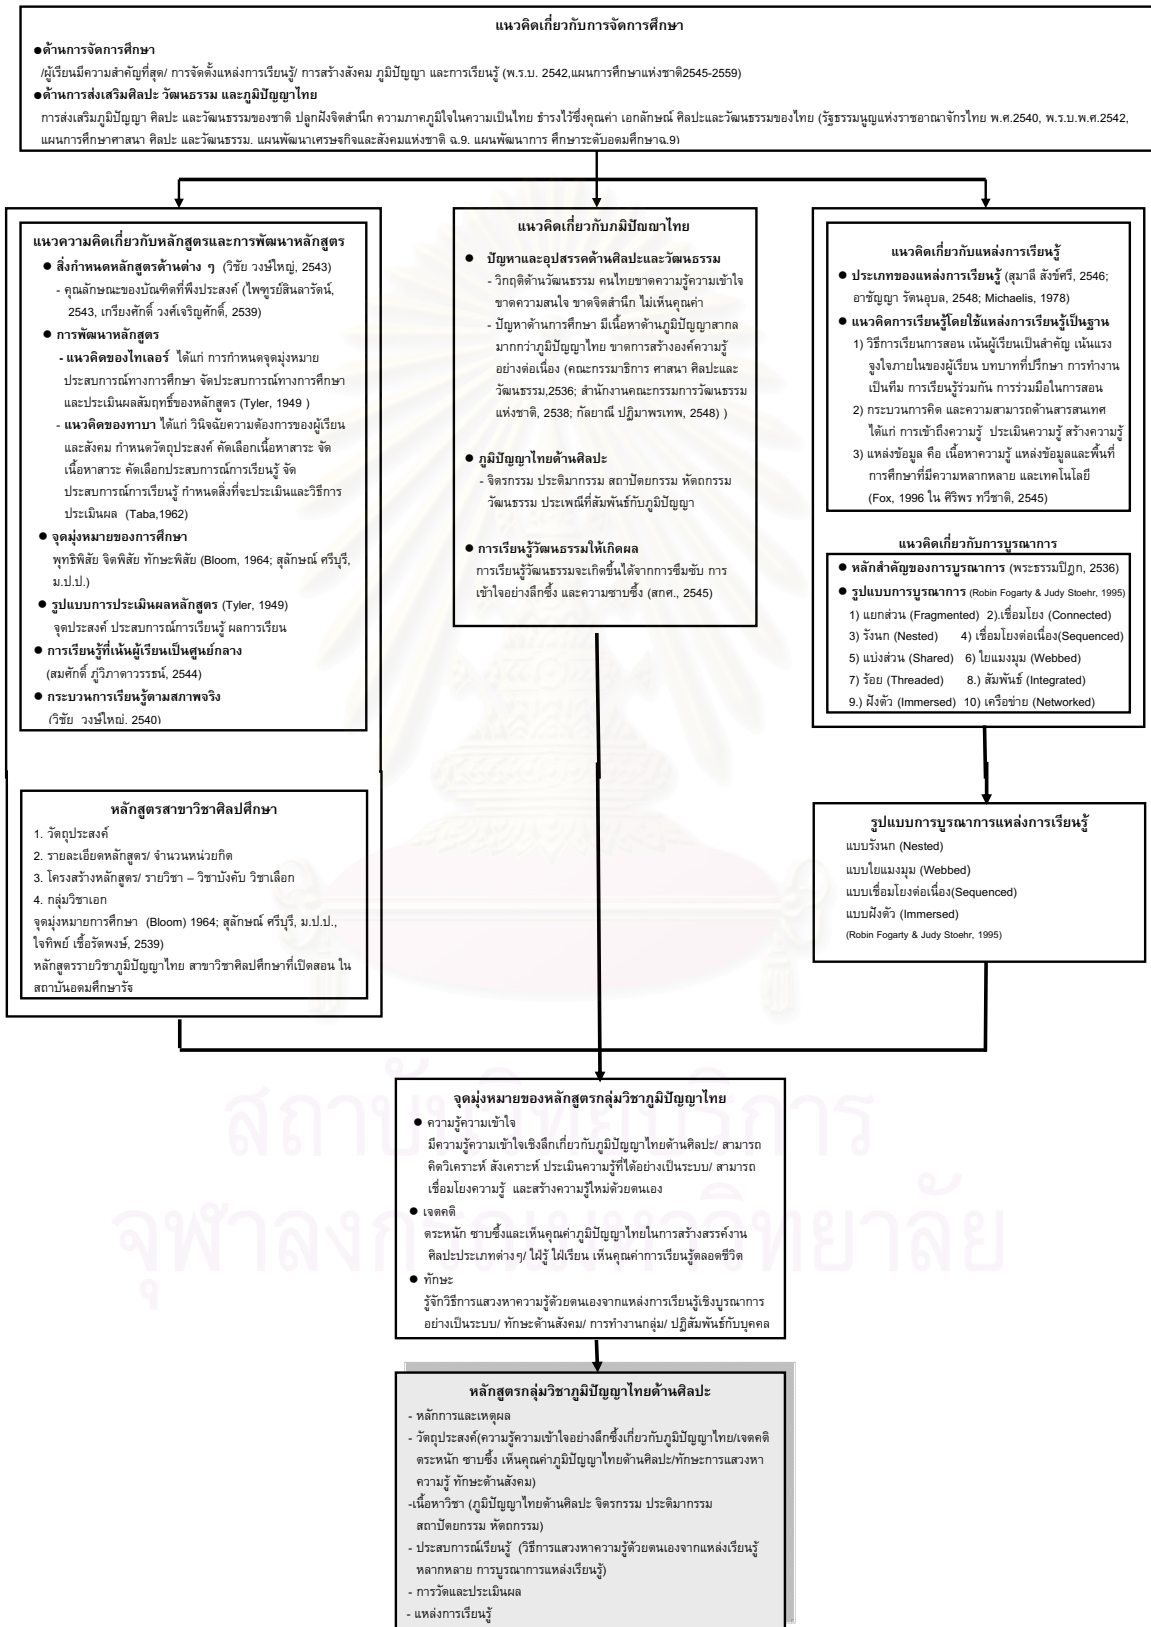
แนวคิดเกี่ยวกับการจัดการศึกษา

●ด้านการจัดการศึกษา
/ผู้เรียนมีความสำคัญที่สุด/ การจัดตั้งแหล่งการเรียนรู้/ การสร้างสังคม ภูมิปัญญา และการเรียนรู้ (พ.ร.บ. 2542,แผนการศึกษาแห่งชาติ2545-2559)

●ด้านการส่งเสริมศิลปะ วัฒนธรรม และภูมิปัญญาไทย
การส่งเสริมภูมิปัญญา ศิลปะ และวัฒนธรรมของชาติ ปลูกฝังจิตสำนึก ความภาคภูมิใจในความเป็นไทย ธำรงไว้ซึ่งคุณค่า เอกลักษณ์ ศิลปะและวัฒนธรรมของไทย (รัฐธรรมนูญแห่งราชอาณาจักรไทย พ.ศ.2540, พ.ร.บ.พ.ศ.2542, แผนการศึกษาศาสนา ศิลปะ และวัฒนธรรม, แผนพัฒนาเศรษฐกิจและสังคมแห่งชาติ ฉ.9, แผนพัฒนาการ ศึกษาระดับอุดมศึกษาฉ.9)

แนวความคิดเกี่ยวกับหลักสูตรและการพัฒนาหลักสูตร
● สิ่งกำหนดหลักสูตรด้านต่าง ๆ (วิชัย วงษ์ใหญ่, 2543)
- คุณลักษณะของบัณฑิตที่พึงประสงค์ (ไพฑูรย์สินลารัตน์, 2543, เกรียงศักดิ์ วงศ์เจริญศักดิ์, 2539)
● การพัฒนาหลักสูตร
- แนวคิดของไทเลอร์ ได้แก่ การกำหนดจุดมุ่งหมายประสบการณ์ทางการศึกษา จัดประสบการณ์ทางการศึกษา และประเมินผลสัมฤทธิ์ของหลักสูตร (Tyler, 1949 )
- แนวคิดของทาบา ได้แก่ วินิจฉัยความต้องการของผู้เรียนและสังคม กำหนดวัตถุประสงค์ คัดเลือกเนื้อหาสาระ จัดเนื้อหาสาระ คัดเลือกประสบการณ์การเรียนรู้ จัดประสบการณ์การเรียนรู้ กำหนดสิ่งที่จะประเมินและวิธีการประเมินผล (Taba,1962)
● จุดมุ่งหมายของการศึกษา
พุทธิพิสัย จิตพิสัย ทักษะพิสัย (Bloom, 1964; สุลักษณ์ ศรีบุรี, ม.ป.ป.)
● รูปแบบการประเมินผลหลักสูตร (Tyler, 1949)
จุดประสงค์ ประสบการณ์การเรียนรู้ ผลการเรียน
● การเรียนรู้ที่เน้นผู้เรียนเป็นศูนย์กลาง
(สมศักดิ์ ภูวิภาดาวรรธน์, 2544)
● กระบวนการเรียนรู้ตามสภาพจริง
(วิชัย วงษ์ใหญ่, 2540)

แนวคิดเกี่ยวกับภมิปัญญาไทย
● ปัญหาและอุปสรรคด้านศิลปะและวัฒนธรรม
- วิกฤติด้านวัฒนธรรม คนไทยขาดความรู้ความเข้าใจ ขาดความสนใจ ขาดจิตสำนึก ไม่เห็นคุณค่า
- ปัญหาด้านการศึกษา มีเนื้อหาด้านภูมิปัญญาสากลมากกว่าภูมิปัญญาไทย ขาดการสร้างองค์ความรู้อย่างต่อเนื่อง (คณะกรรมาธิการ ศาสนา ศิลปะและวัฒนธรรม,2536; สำนักงานคณะกรรมการวัฒนธรรมแห่งชาติ, 2538; กัลยาณี ปฏิมาพรเทพ, 2548) )
● ภูมิปัญญาไทยด้านศิลปะ
- จิตรกรรม ประติมากรรม สถาปัตยกรรม หัตถกรรม วัฒนธรรม ประเพณีที่สัมพันธ์กับภูมิปัญญา
● การเรียนรู้วัฒนธรรมให้เกิดผล
การเรียนรู้วัฒนธรรมจะเกิดขึ้นได้จากการซึมซับ การเข้าใจอย่างลึกซึ้ง และความซาบซึ้ง (สกศ., 2545)

แนวคิดเกี่ยวกับแหล่งการเรียนรู้
● ประเภทของแหล่งการเรียนรู้ (สุมาลี สังข์ศรี, 2546; อาชัญญา รัตนอุบล, 2548; Michaelis, 1978)
● แนวคิดการเรียนรู้โดยใช้แหล่งการเรียนรู้เป็นฐาน
1) วิธีการเรียนการสอน เน้นผู้เรียนเป็นสำคัญ เน้นแรงจูงใจภายในของผู้เรียน บทบาทที่ปรึกษา การทำงานเป็นทีม การเรียนรู้ร่วมกัน การร่วมมือในการสอน
2) กระบวนการคิด และความสามารถด้านสารสนเทศ ได้แก่ การเข้าถึงความรู้ ประเมินความรู้ สร้างความรู้
3) แหล่งข้อมูล คือ เนื้อหาความรู้ แหล่งข้อมูลและพื้นที่การศึกษาที่มีความหลากหลาย และเทคโนโลยี (Fox, 1996 ใน ศิริพร ทวีชาติ, 2545)

แนวคิดเกี่ยวกับการบูรณาการ
● หลักสำคัญของการบูรณาการ (พระธรรมปิฎก, 2536)
● รูปแบบการบูรณาการ (Robin Fogarty & Judy Stoehr, 1995)
1) แยกส่วน (Fragmented) 2).เชื่อมโยง (Connected)
3) รังนก (Nested) 4) เชื่อมโยงต่อเนื่อง(Sequenced)
5) แบ่งส่วน (Shared) 6) ใยแมงมุม (Webbed)
7) ร้อย (Threaded) 8.) สัมพันธ์ (Integrated)
9.) ฝังตัว (Immersed) 10) เครือข่าย (Networked)

หลักสูตรสาขาวิชาศิลปศึกษา
1. วัตถุประสงค์
2. รายละเอียดหลักสูตร/ จำนวนหน่วยกิต
3. โครงสร้างหลักสูตร/ รายวิชา – วิชาบังคับ วิชาเลือก
4. กลุ่มวิชาเอก
จุดมุ่งหมายการศึกษา (Bloom) 1964; สุลักษณ์ ศรีบุรี, ม.ป.ป., ใจทิพย์ เชื้อรัตพงษ์, 2539)
หลักสูตรรายวิชาภูมิปัญญาไทย สาขาวิชาศิลปศึกษาที่เปิดสอน ในสถาบันอุดมศึกษารัฐ

รูปแบบการบูรณาการแหล่งการเรียนรู้
แบบรังนก (Nested)
แบบใยแมงมุม (Webbed)
แบบเชื่อมโยงต่อเนื่อง(Sequenced)
แบบฝังตัว (Immersed)
(Robin Fogarty & Judy Stoehr, 1995)

จุดมุ่งหมายของหลักสูตรกลุ่มวิชาภูมิปัญญาไทย
● ความรู้ความเข้าใจ
มีความรู้ความเข้าใจเชิงลึกเกี่ยวกับภูมิปัญญาไทยด้านศิลปะ/ สามารถคิดวิเคราะห์ สังเคราะห์ ประเมินความรู้ที่ได้อย่างเป็นระบบ/ สามารถเชื่อมโยงความรู้ และสร้างความรู้ใหม่ด้วยตนเอง
● เจตคติ
ตระหนัก ซาบซึ้งและเห็นคุณค่าภูมิปัญญาไทยในการสร้างสรรค์งานศิลปะประเภทต่าง ๆ/ ใฝ่รู้ ใฝ่เรียน เห็นคุณค่าการเรียนรู้ตลอดชีวิต
● ทักษะ
รู้จักวิธีการแสวงหาความรู้ด้วยตนเองจากแหล่งการเรียนรู้เชิงบูรณาการอย่างเป็นระบบ/ ทักษะด้านสังคม/ การทำงานกลุ่ม/ ปฏิสัมพันธ์กับบุคคล

หลักสูตรกลุ่มวิชาภูมิปัญญาไทยด้านศิลปะ
- หลักการและเหตุผล
- วัตถุประสงค์(ความรู้ความเข้าใจอย่างลึกซึ้งเกี่ยวกับภูมิปัญญาไทย/เจตคติตระหนัก ซาบซึ้ง เห็นคุณค่าภูมิปัญญาไทยด้านศิลปะ/ทักษะการแสวงหาความรู้ ทักษะด้านสังคม)
-เนื้อหาวิชา (ภูมิปัญญาไทยด้านศิลปะ จิตรกรรม ประติมากรรม สถาปัตยกรรม หัตถกรรม)
- ประสบการณ์เรียนรู้ (วิธีการแสวงหาความรู้ด้วยตนเองจากแหล่งเรียนรู้หลากหลาย การบูรณาการแหล่งเรียนรู้)
- การวัดและประเมินผล
- แหล่งการเรียนรู้

สถาบันวิทยบริการ
จุฬาลงกรณ์มหาวิทยาลัย